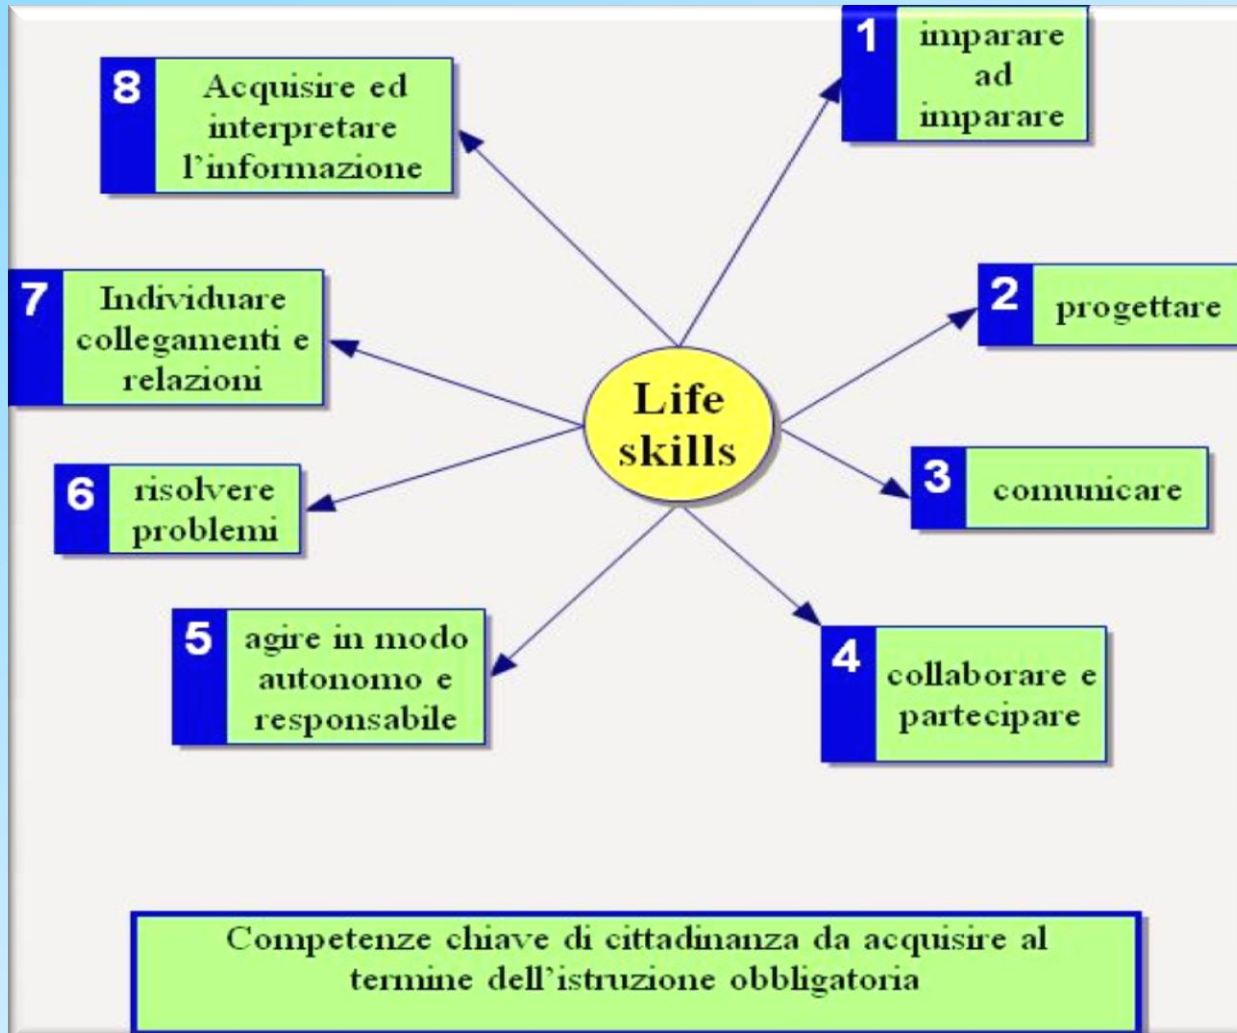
Life skills

1 imparare ad imparare

2 progettare

3 comunicare

4 collaborare e partecipare

5 agire in modo autonomo e responsabile

6 risolvere problemi

7 Individuare collegamenti e relazioni

8 Acquisire ed interpretare l'informazione

Competenze chiave di cittadinanza da acquisire al termine dell'istruzione obbligatoria